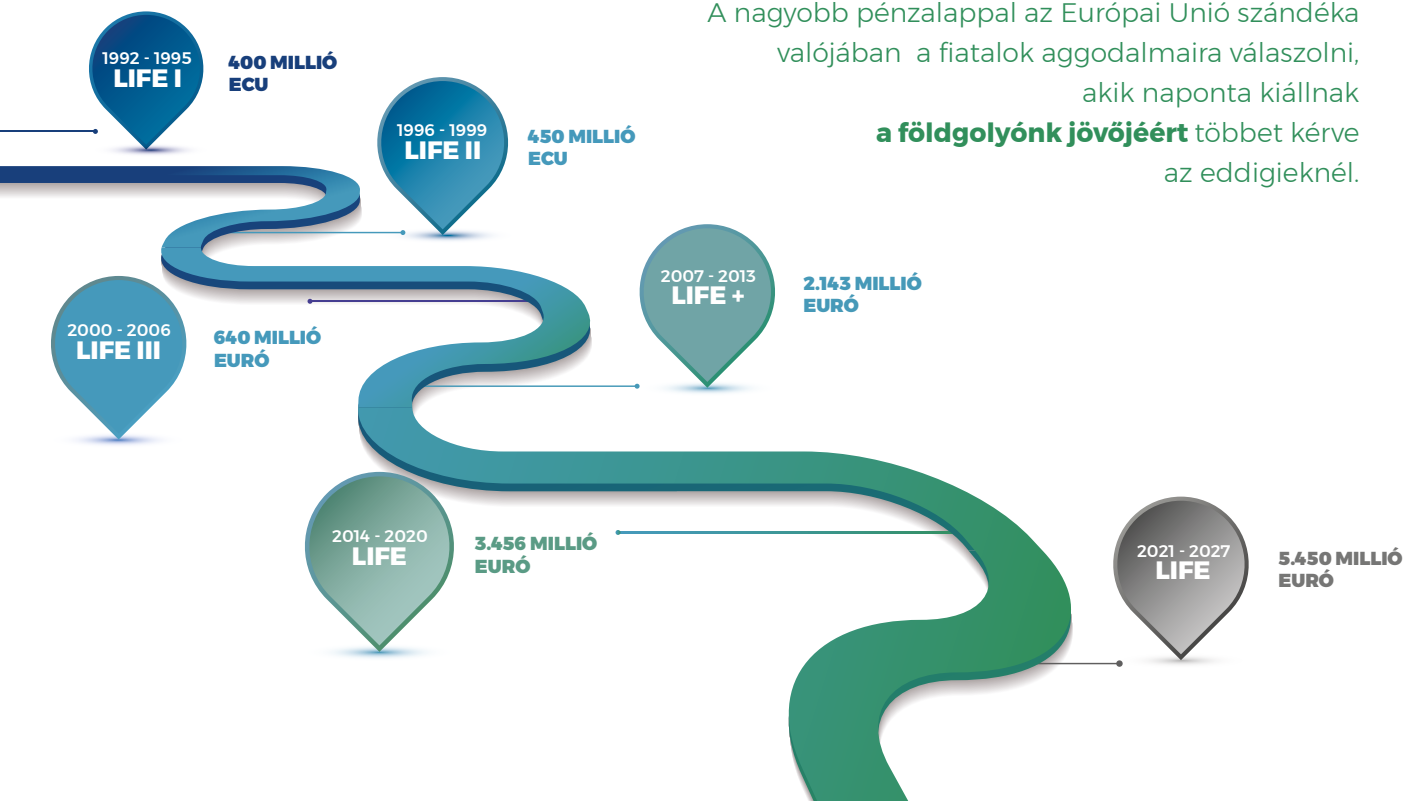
A nagyobb pénzalappal az Európai Unió szándéka valójában a fiatalok aggodalmaira válaszolni, akik naponta kiállnak **a földgolyónk jövőjéért** többet kérve az eddigieknél.

1992 - 1995
LIFE I
400 MILLIÓ ECU

1996 - 1999
LIFE II
450 MILLIÓ ECU

2000 - 2006
LIFE III
640 MILLIÓ EURÓ

2007 - 2013
LIFE +
2.143 MILLIÓ EURÓ

2014 - 2020
LIFE
3.456 MILLIÓ EURÓ

2021 - 2027
LIFE
5.450 MILLIÓ EURÓ